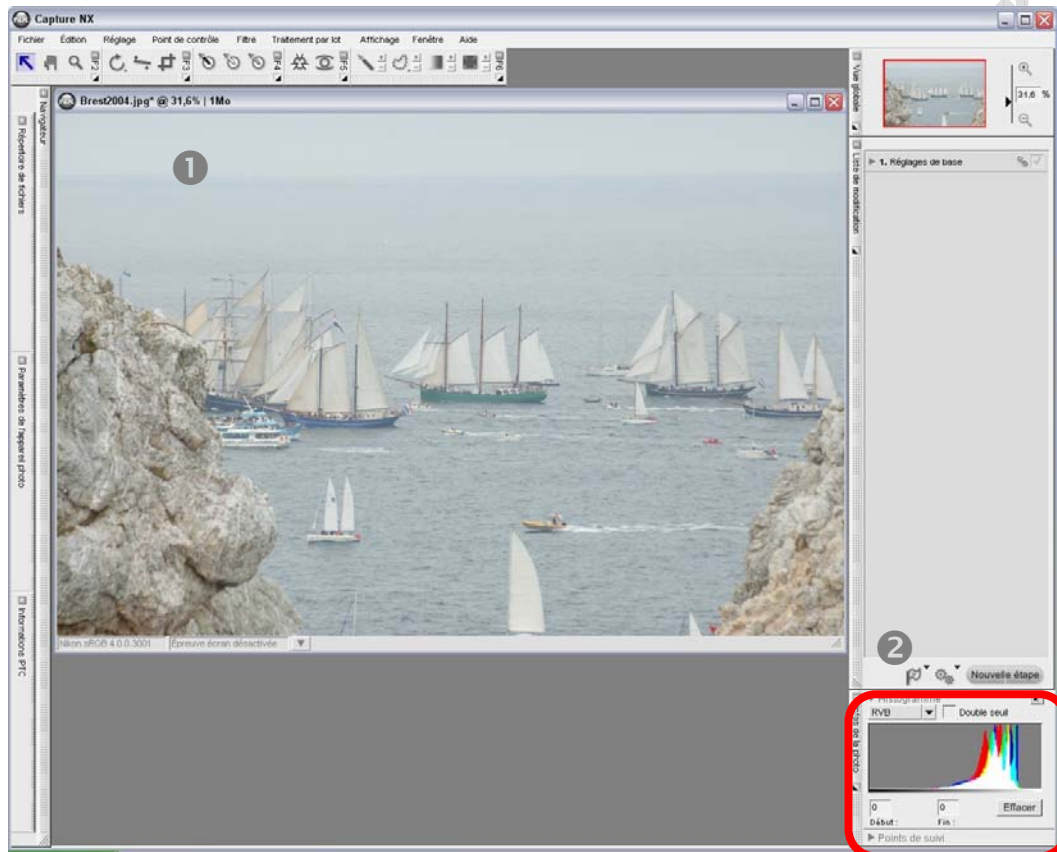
Capture NX

Fichier Édition Réglage Point de contrôle Filtre Traitement par lot Affichage Fenêtre Aide

Brest2004.jpg* @ 31,6% | 1Mo

Navigateur

Répertoire de fichiers

Paramètres de l'appareil photo

Informations IPTC

1

Nikon sRGB 4.0.0.3001 Épreuve écran désactivée

Vue globale

31,6 %

Liste des modifications

1. Réglages de base

2

Nouvelle étape

Histogramme

RVB Double seuil

0 0 Effacer

Début : Fin :

Points de suivi